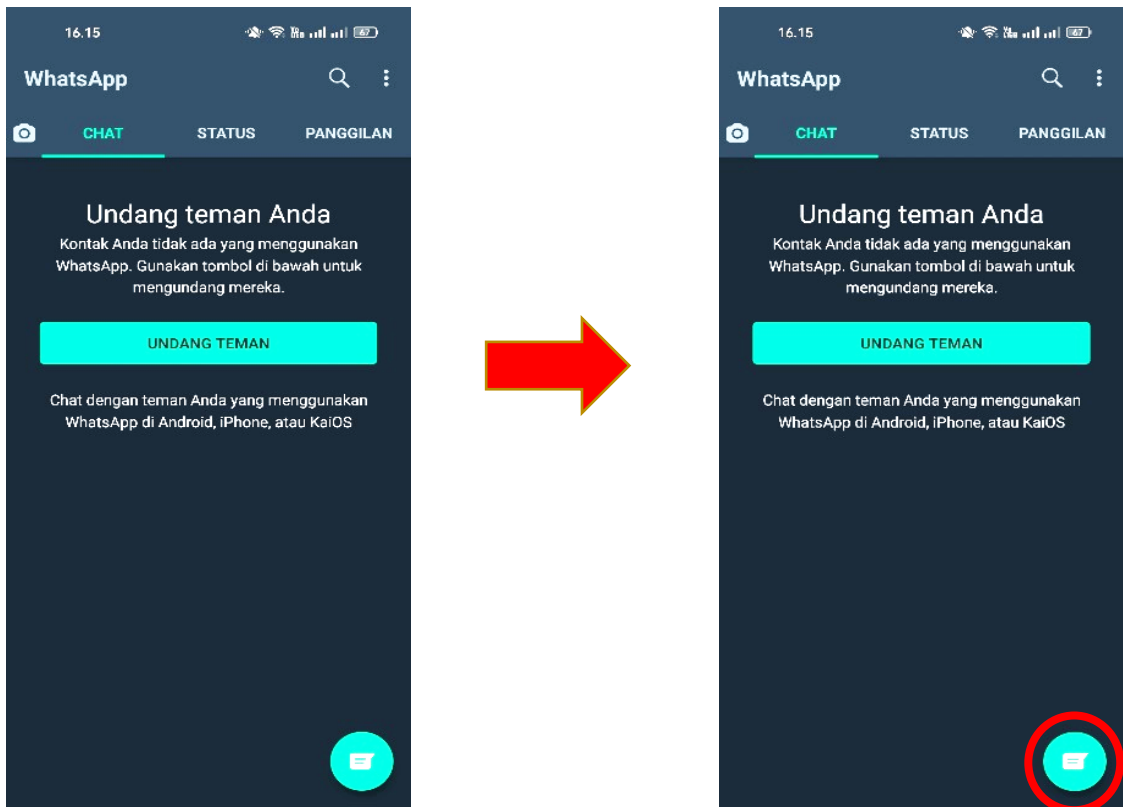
16.15

WhatsApp

CHAT STATUS PANGGILAN

Undang teman Anda

Kontak Anda tidak ada yang menggunakan WhatsApp. Gunakan tombol di bawah untuk mengundang mereka.

UNDANG TEMAN

Chat dengan teman Anda yang menggunakan WhatsApp di Android, iPhone, atau KaiOS

16.15

WhatsApp

CHAT STATUS PANGGILAN

Undang teman Anda

Kontak Anda tidak ada yang menggunakan WhatsApp. Gunakan tombol di bawah untuk mengundang mereka.

UNDANG TEMAN

Chat dengan teman Anda yang menggunakan WhatsApp di Android, iPhone, atau KaiOS